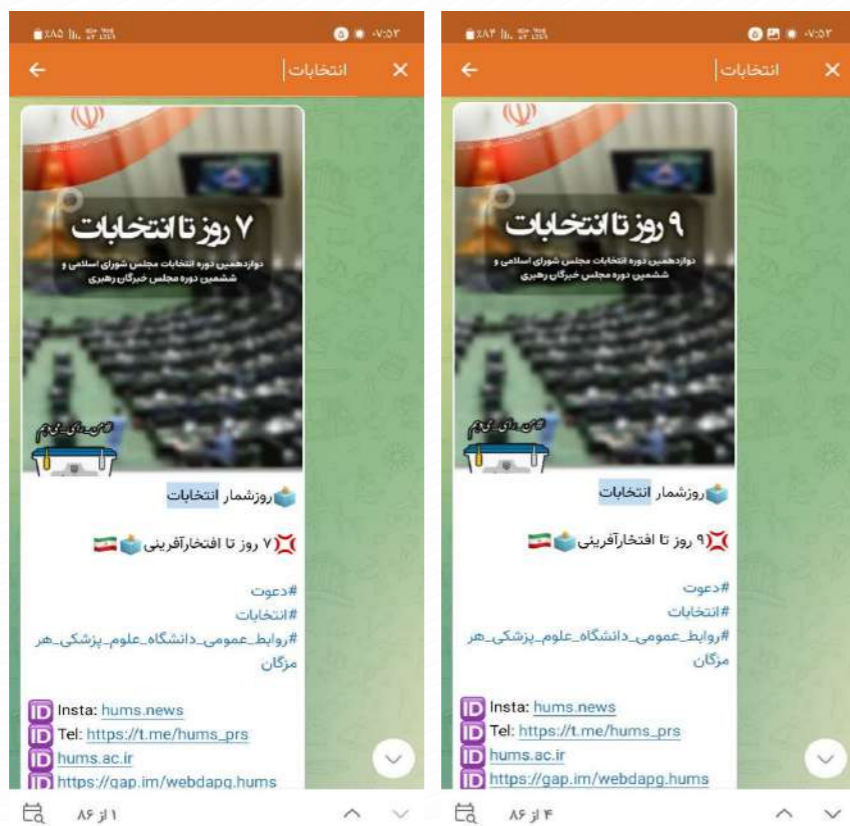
۸۵٪ ۰۷:۵۲

انتخابات

۷ روز تا انتخابات

دوازدهمین دوره انتخابات مجلس شورای اسلامی و ششمین دوره مجلس خبرگان رهبری

#من_رای_میدهم

روزشمار انتخابات

۷ روز تا افتخارآفرینی

#دعوت
#انتخابات
#روابط_عمومی_دانشگاه_علوم_پزشکی_هرمزگان

Insta: hums.news
Tel: https://t.me/hums_prs
hums.ac.ir
https://gap.im/webdapg.hums

۱ از ۸۶

۸۴٪ ۰۷:۵۲

انتخابات

۹ روز تا انتخابات

دوازدهمین دوره انتخابات مجلس شورای اسلامی و ششمین دوره مجلس خبرگان رهبری

#من_رای_میدهم

روزشمار انتخابات

۹ روز تا افتخارآفرینی

#دعوت
#انتخابات
#روابط_عمومی_دانشگاه_علوم_پزشکی_هرمزگان

Insta: hums.news
Tel: https://t.me/hums_prs
hums.ac.ir
https://gap.im/webdapg.hums

۴ از ۸۶